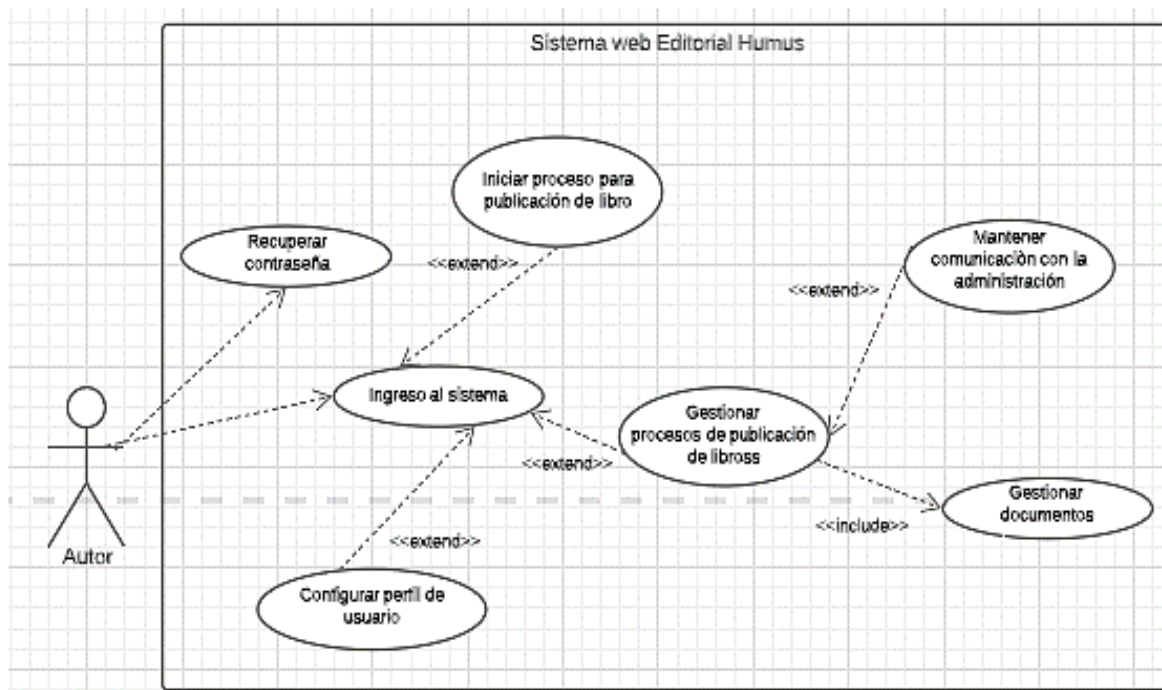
Sistema web Editorial Humus

Iniciar proceso para publicación de libro

Recuperar contraseña

<<extend>>

Mantener comunicaciòn con la administración

<<extend>>

Ingreso al sistema

Gestionar procesos de publicación de libross

<<extend>>

Gestionar documentos

<<include>>

<<extend>>

Autor

Configurar perfil de usuario